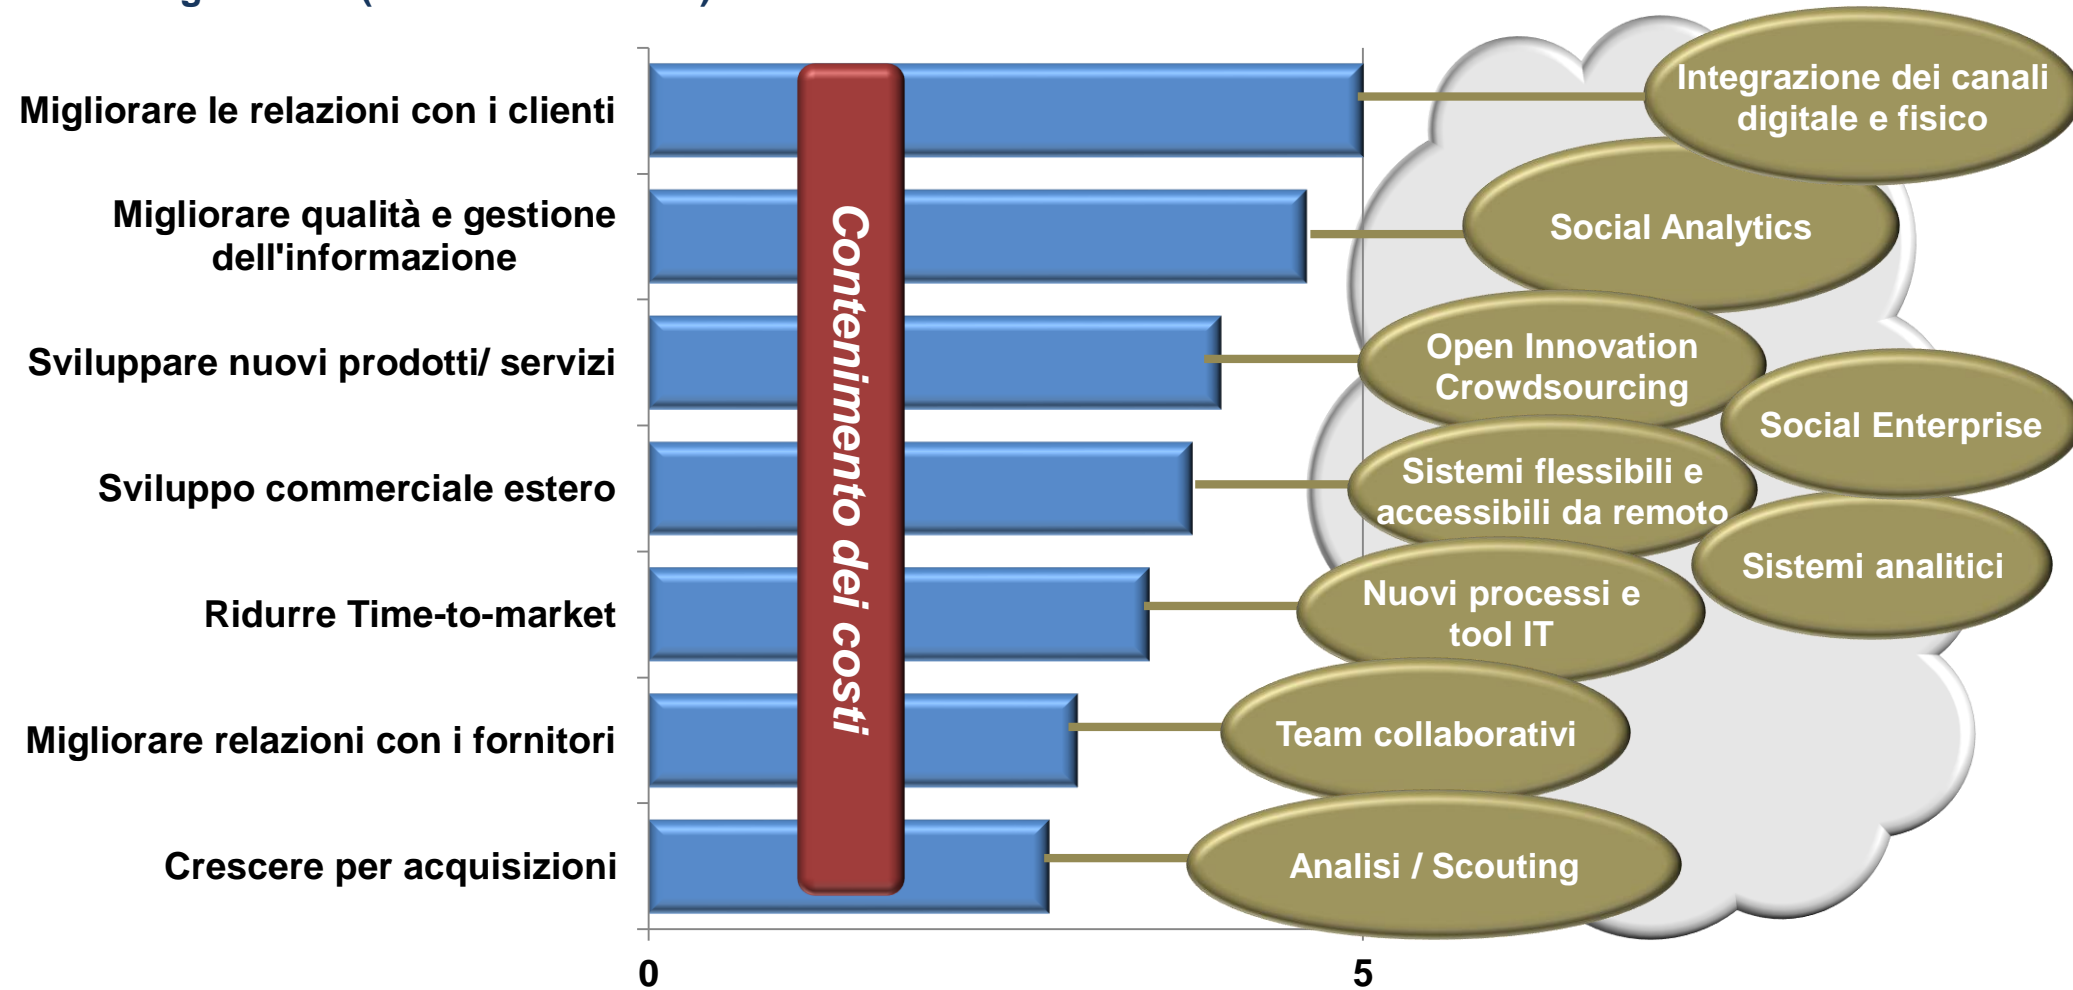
Migliorare le relazioni con i clienti

Migliorare qualità e gestione dell'informazione

Sviluppare nuovi prodotti/ servizi

Sviluppo commerciale estero

Ridurre Time-to-market

Migliorare relazioni con i fornitori

Crescere per acquisizioni

Contenimento dei costi

0

5

Integrazione dei canali digitale e fisico

Social Analytics

Open Innovation Crowdsourcing

Social Enterprise

Sistemi flessibili e accessibili da remoto

Sistemi analitici

Nuovi processi e tool IT

Team collaborativi

Analisi / Scouting